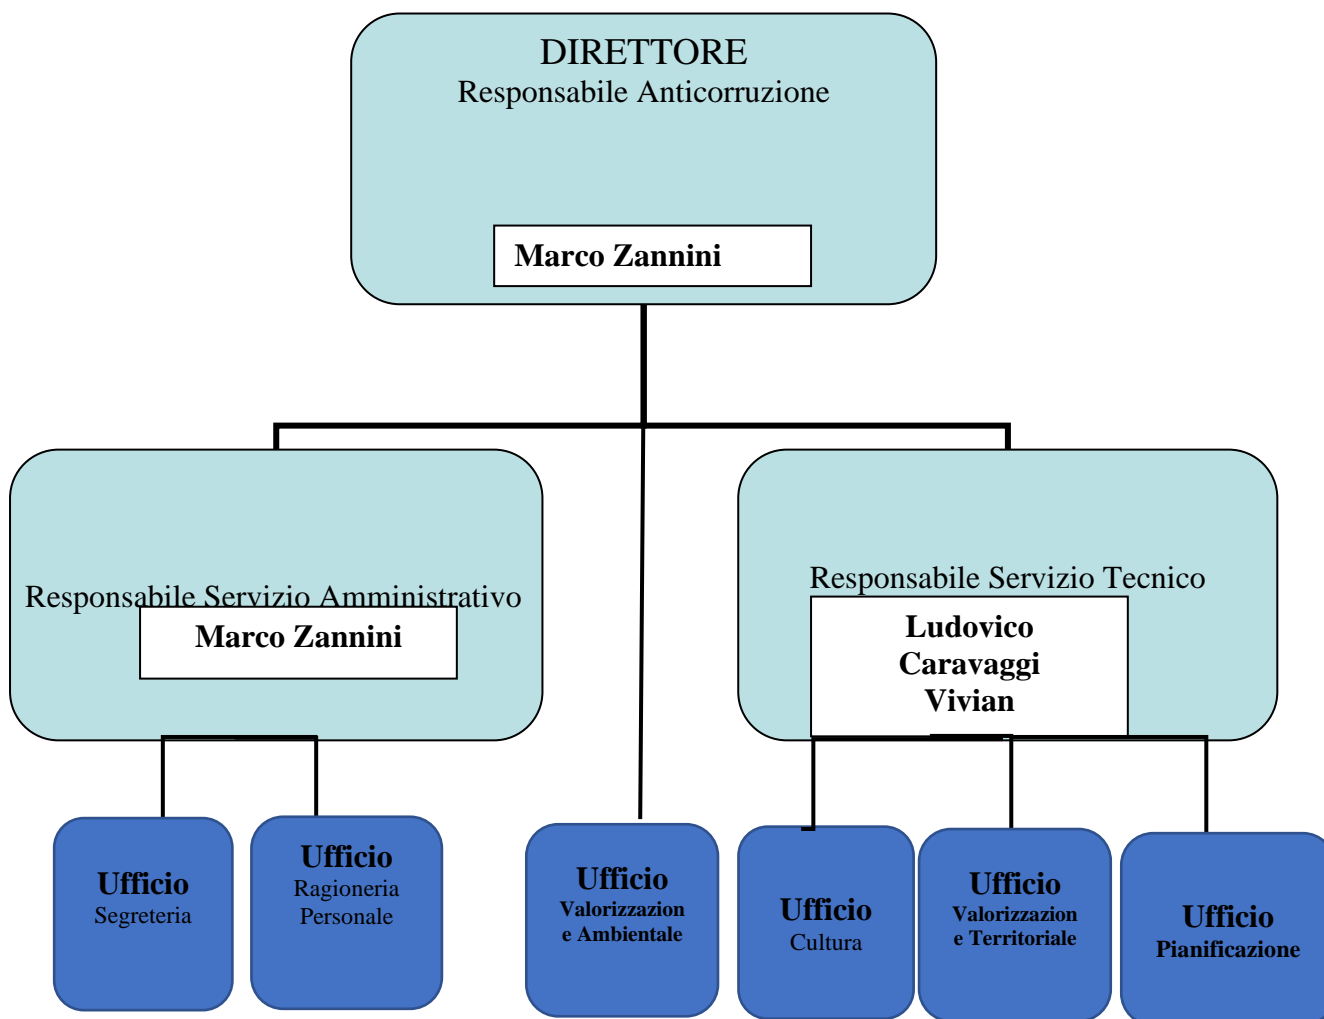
DIRETTORE
Responsabile Anticorruzione

Marco Zannini

Responsabile Servizio Amministrativo
Marco Zannini

Responsabile Servizio Tecnico
Ludovico Caravaggi Vivian

Ufficio
Segreteria

Ufficio
Ragioneria Personale

Ufficio
Valorizzazion e Ambientale

Ufficio
Cultura

Ufficio
Valorizzazion e Territoriale

Ufficio
Pianificazione